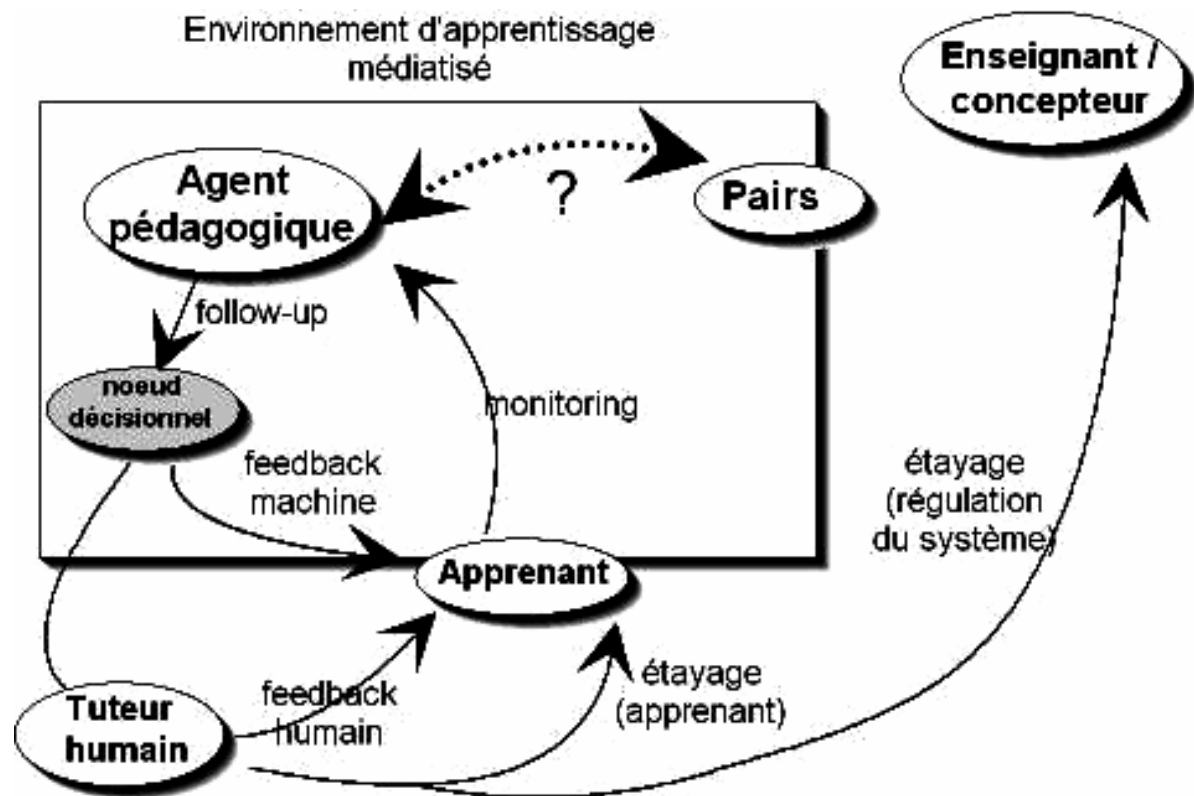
Environnement d'apprentissage médiatisé

Enseignant / concepteur

Agent pédagogique

?

Pairs

follow-up

noeud décisionnel

monitoring

feedback machine

étayage (régulation du système)

Apprenant

Tuteur humain

feedback humain

étayage (apprenant)